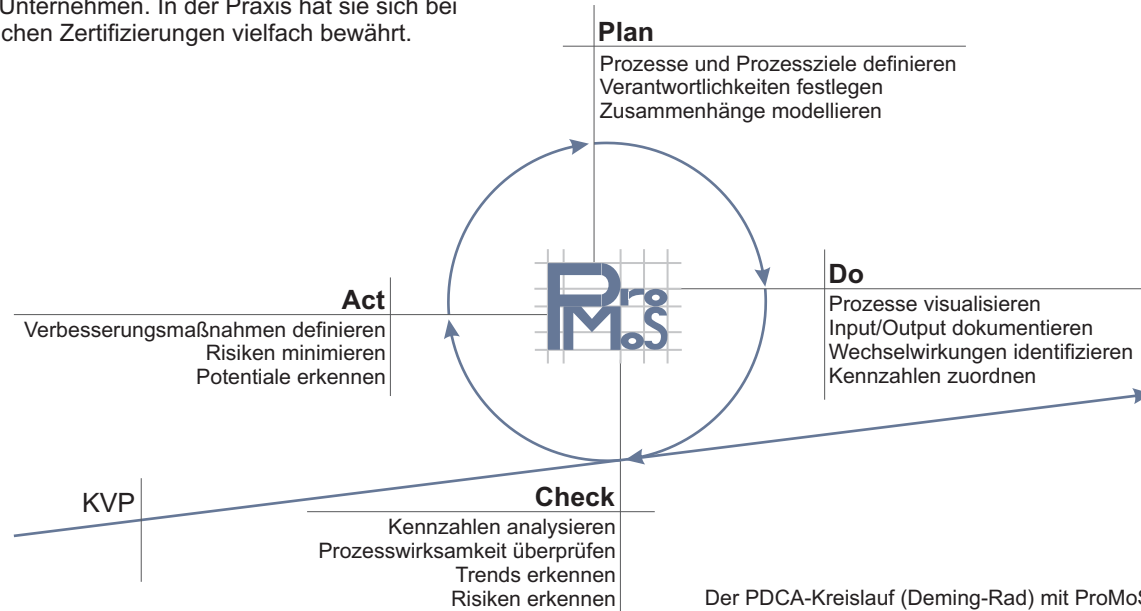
Unternehmen. In der Praxis hat sie sich bei
chen Zertifizierungen vielfach bewährt.

Plan
Prozesse und Prozessziele definieren
Verantwortlichkeiten festlegen
Zusammenhänge modellieren

Do
Prozesse visualisieren
Input/Output dokumentieren
Wechselwirkungen identifizieren
Kennzahlen zuordnen

Act
Verbesserungsmaßnahmen definieren
Risiken minimieren
Potentiale erkennen

ProMoS

KVP

Check
Kennzahlen analysieren
Prozesswirksamkeit überprüfen
Trends erkennen
Risiken erkennen

Der PDCA-Kreislauf (Deming-Rad) mit ProMo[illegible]